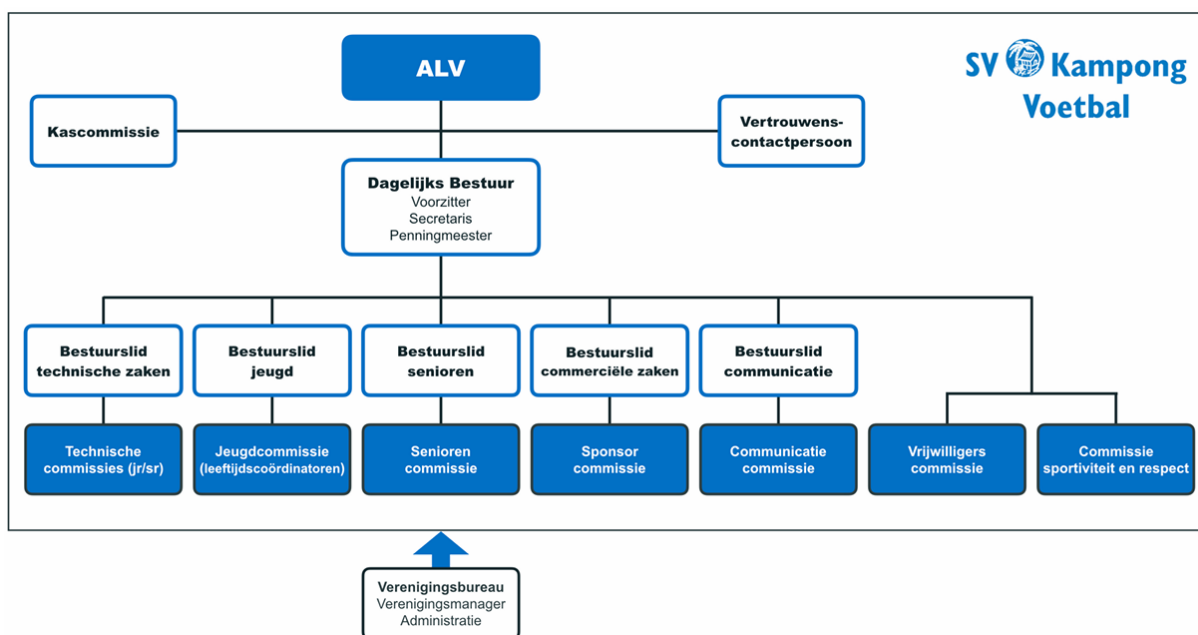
ALV

SV Kampong Voetbal

Kascommissie

Vertrouwens-contactpersoon

Dagelijks Bestuur
Voorzitter
Secretaris
Penningmeester

Bestuurslid technische zaken

Bestuurslid jeugd

Bestuurslid senioren

Bestuurslid commerciële zaken

Bestuurslid communicatie

Technische commissies (jr/sr)

Jeugdcommissie (leeftijdscoördinatoren)

Senioren commissie

Sponsor commissie

Communicatie commissie

Vrijwilligers commissie

Commissie sportiviteit en respect

Verenigingsbureau
Verenigingsmanager
Administratie